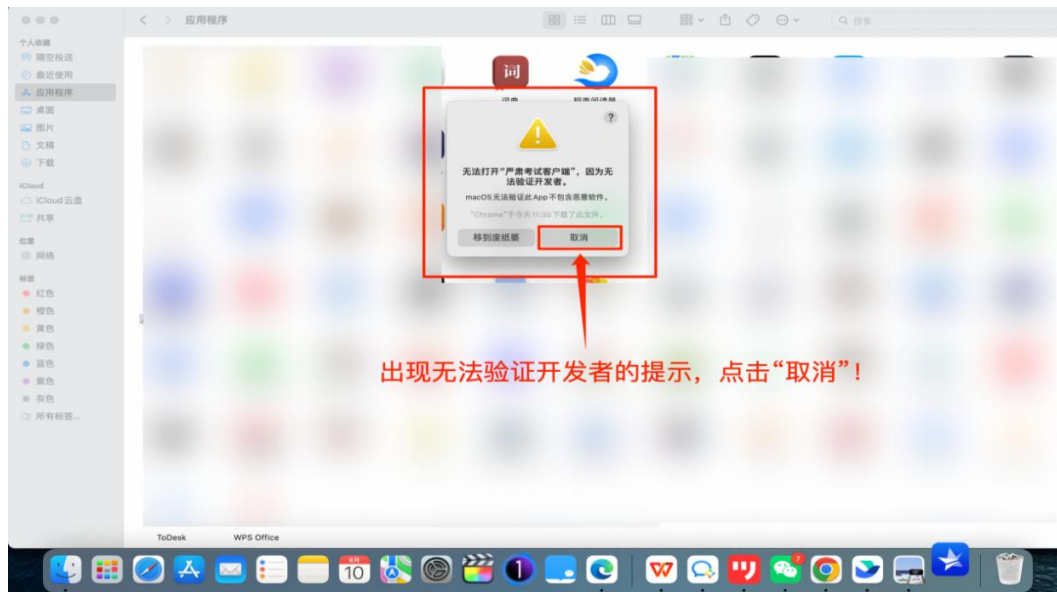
应用程序

搜索

个人收藏
隔空投送
最近使用
应用程序
桌面
图片
文稿
下载

iCloud
iCloud 云盘
共享

位置
网络

标签
红色
橙色
黄色
绿色
蓝色
紫色
灰色
所有标签…

词典
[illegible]

?

无法打开“严肃考试客户端”，因为无法验证开发者。

macOS 无法验证此 App 不包含恶意软件。

“Chrome”于今天 11:30 下载了此文件。

移到废纸篓

取消

出现无法验证开发者的提示，点击“取消”！

ToDesk

WPS Office

10